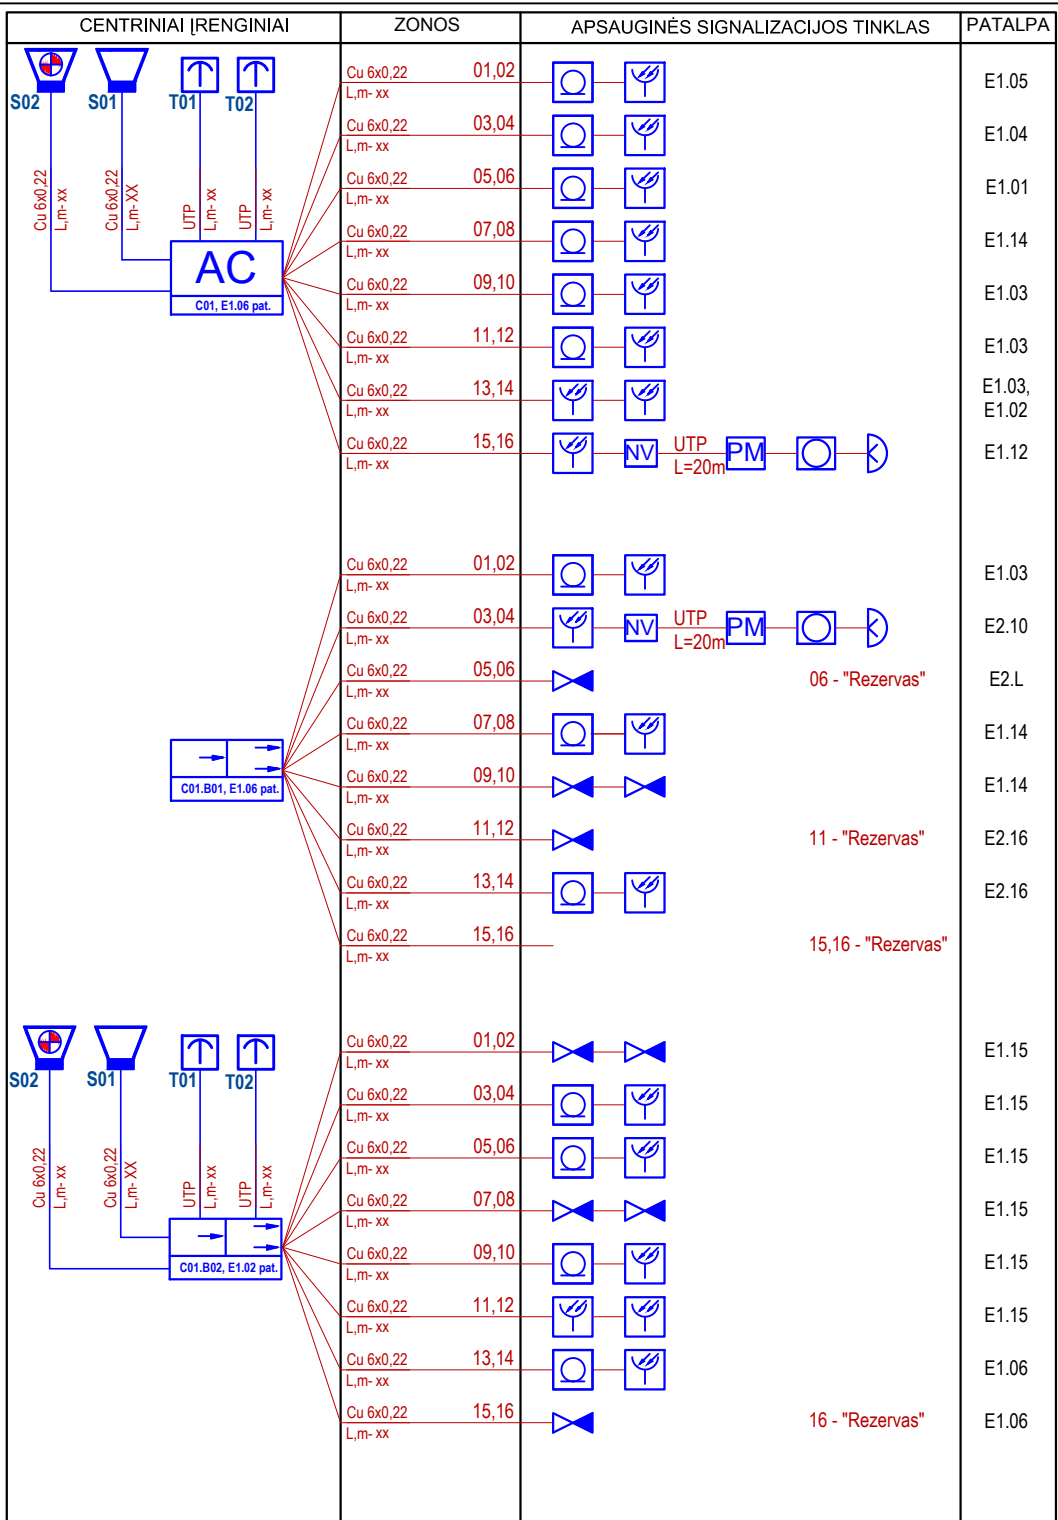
| CENTRINIAI ĮRENGINIAI | ZONOS | APSAUGINĖS SIGNALIZACIJOS TINKLAS | PATALPA |
|---|---|---|---|

S02 S01 T01 T02

Cu 6x0,22 L,m- xx Cu 6x0,22 L,m- XX UTP L,m- xx UTP L,m- xx

AC
C01, E1.06 pat.

Cu 6x0,22 L,m- xx 01,02 E1.05
Cu 6x0,22 L,m- xx 03,04 E1.04
Cu 6x0,22 L,m- xx 05,06 E1.01
Cu 6x0,22 L,m- xx 07,08 E1.14
Cu 6x0,22 L,m- xx 09,10 E1.03
Cu 6x0,22 L,m- xx 11,12 E1.03
Cu 6x0,22 L,m- xx 13,14 E1.03, E1.02
Cu 6x0,22 L,m- xx 15,16 NV UTP L=20m PM E1.12

C01.B01, E1.06 pat.

Cu 6x0,22 L,m- xx 01,02 E1.03
Cu 6x0,22 L,m- xx 03,04 NV UTP L=20m PM E2.10
Cu 6x0,22 L,m- xx 05,06 06 - "Rezervas" E2.L
Cu 6x0,22 L,m- xx 07,08 E1.14
Cu 6x0,22 L,m- xx 09,10 E1.14
Cu 6x0,22 L,m- xx 11,12 11 - "Rezervas" E2.16
Cu 6x0,22 L,m- xx 13,14 E2.16
Cu 6x0,22 L,m- xx 15,16 15,16 - "Rezervas"

S02 S01 T01 T02

Cu 6x0,22 L,m- xx Cu 6x0,22 L,m- XX UTP L,m- xx UTP L,m- xx

C01.B02, E1.02 pat.

Cu 6x0,22 L,m- xx 01,02 E1.15
Cu 6x0,22 L,m- xx 03,04 E1.15
Cu 6x0,22 L,m- xx 05,06 E1.15
Cu 6x0,22 L,m- xx 07,08 E1.15
Cu 6x0,22 L,m- xx 09,10 E1.15
Cu 6x0,22 L,m- xx 11,12 E1.15
Cu 6x0,22 L,m- xx 13,14 E1.06
Cu 6x0,22 L,m- xx 15,16 16 - "Rezervas" E1.06